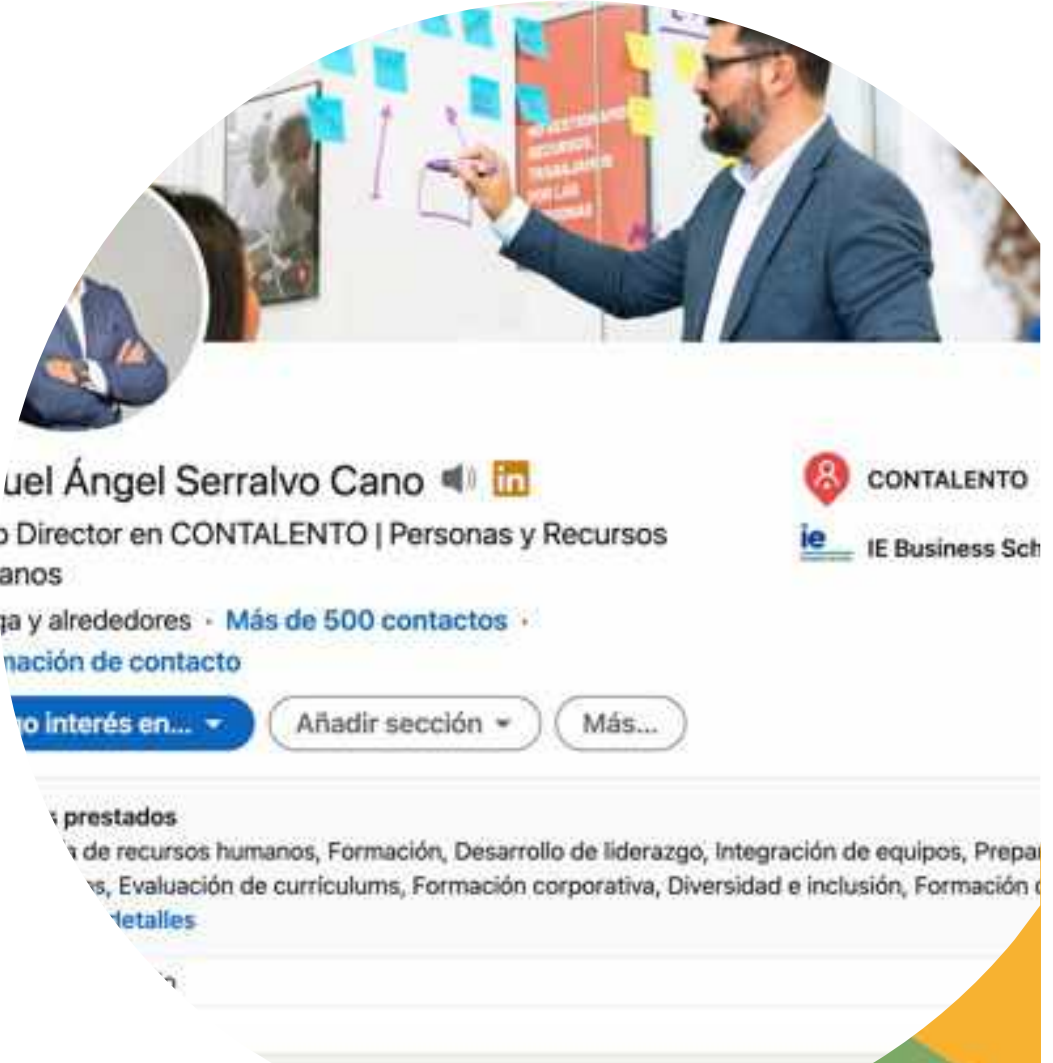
uel Ángel Serralvo Cano in

o Director en CONTALENTO | Personas y Recursos anos

ga y alrededores · Más de 500 contactos ·

mación de contacto

o interés en...

Añadir sección

Más...

CONTALENTO

ie IE Business Sch

prestados

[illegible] de recursos humanos, Formación, Desarrollo de liderazgo, Integración de equipos, Prepar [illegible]s, Evaluación de currículums, Formación corporativa, Diversidad e inclusión, Formación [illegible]

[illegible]detalles